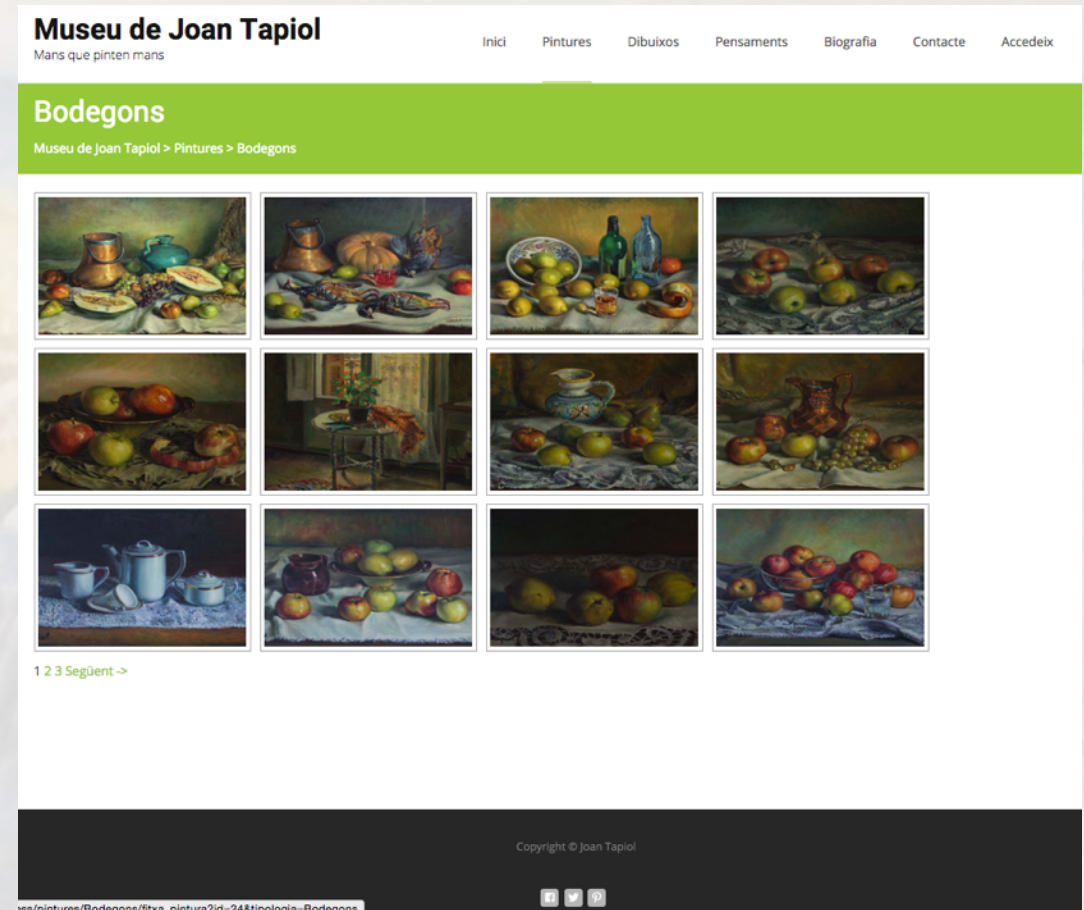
Museu de Joan Tapiol
Mans que pinten mans

Inici Pintures Dibuixos Pensaments Biografia Contacte Accedeix

Bodegons
Museu de Joan Tapiol > Pintures > Bodegons

1 2 3 Següent ->

Copyright © Joan Tapiol

es/pintures/Bodegons/fitxa_pintura?id=24&tipologia=Bodegons